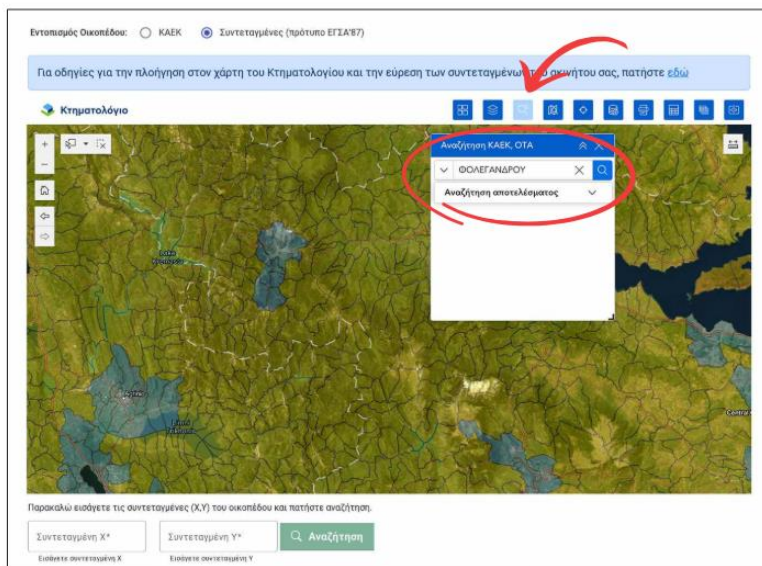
Εντοπισμός Οικοπέδου: ΚΑΕΚ Συντεταγμένες (πρότυπο ΕΓΣΑ'87)

Για οδηγίες για την πλοήγηση στον χάρτη του Κτηματολογίου και την εύρεση των συντεταγμένων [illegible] ακινήτου σας, πατήστε εδώ

Κτηματολόγιο

Αναζήτηση ΚΑΕΚ, ΟΤΑ

ΦΟΛΕΓΑΝΔΡΟΥ

Αναζήτηση αποτελέσματος

Παρακαλώ εισάγετε τις συντεταγμένες (X,Y) του οικοπέδου και πατήστε αναζήτηση.

Συντεταγμένη Χ*
Εισάγετε συντεταγμένη Χ

Συντεταγμένη Υ*
Εισάγετε συντεταγμένη Υ

Αναζήτηση